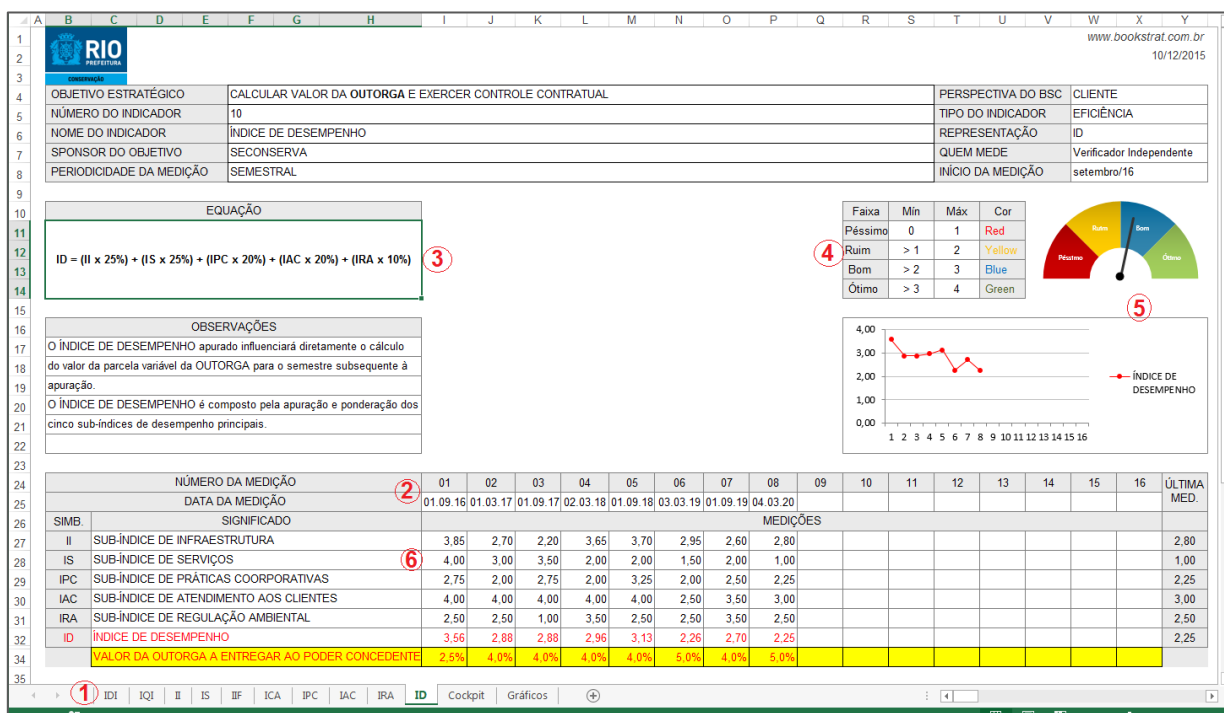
A B C D E F G H I J K L M N O P Q R S T U V W X Y

RIO PREFEITURA CONSERVAÇÃO

www.bookstrat.com.br
10/12/2015

| OBJETIVO ESTRATÉGICO | CALCULAR VALOR DA OUTORGA E EXERCER CONTROLE CONTRATUAL | PERSPECTIVA DO BSC | CLIENTE |
|---|---|---|---|
| NÚMERO DO INDICADOR | 10 | TIPO DO INDICADOR | EFICIÊNCIA |
| NOME DO INDICADOR | ÍNDICE DE DESEMPENHO | REPRESENTAÇÃO | ID |
| SPONSOR DO OBJETIVO | SECONSERVA | QUEM MEDE | Verificador Independente |
| PERIODICIDADE DA MEDIÇÃO | SEMESTRAL | INÍCIO DA MEDIÇÃO | setembro/16 |

EQUAÇÃO

ID = (II x 25%) + (IS x 25%) + (IPC x 20%) + (IAC x 20%) + (IRA x 10%)

3

| Faixa | Mín | Máx | Cor |
|---|---|---|---|
| Péssimo | 0 | 1 | Red |
| Ruim | > 1 | 2 | Yellow |
| Bom | > 2 | 3 | Blue |
| Ótimo | > 3 | 4 | Green |

4

Péssimo Ruim Bom Ótimo

5

OBSERVAÇÕES

O ÍNDICE DE DESEMPENHO apurado influenciará diretamente o cálculo do valor da parcela variável da OUTORGA para o semestre subsequente à apuração.

O ÍNDICE DE DESEMPENHO é composto pela apuração e ponderação dos cinco sub-índices de desempenho principais.

4,00
3,00
2,00
1,00
0,00
1 2 3 4 5 6 7 8 9 10 11 12 13 14 15 16

ÍNDICE DE DESEMPENHO

| NÚMERO DA MEDIÇÃO | | 01 | 02 | 03 | 04 | 05 | 06 | 07 | 08 | 09 | 10 | 11 | 12 | 13 | 14 | 15 | 16 | ÚLTIMA MED. |
|---|---|---|---|---|---|---|---|---|---|---|---|---|---|---|---|---|---|---|
| DATA DA MEDIÇÃO | 2 | 01.09.16 | 01.03.17 | 01.09.17 | 02.03.18 | 01.09.18 | 03.03.19 | 01.09.19 | 04.03.20 | | | | | | | | | |
| SIMB. | SIGNIFICADO | MEDIÇÕES | | | | | | | | | | | | | | | | |
| II | SUB-ÍNDICE DE INFRAESTRUTURA | 3,85 | 2,70 | 2,20 | 3,65 | 3,70 | 2,95 | 2,60 | 2,80 | | | | | | | | | 2,80 |
| IS | SUB-ÍNDICE DE SERVIÇOS 6 | 4,00 | 3,00 | 3,50 | 2,00 | 2,00 | 1,50 | 2,00 | 1,00 | | | | | | | | | 1,00 |
| IPC | SUB-ÍNDICE DE PRÁTICAS COORPORATIVAS | 2,75 | 2,00 | 2,75 | 2,00 | 3,25 | 2,00 | 2,50 | 2,25 | | | | | | | | | 2,25 |
| IAC | SUB-ÍNDICE DE ATENDIMENTO AOS CLIENTES | 4,00 | 4,00 | 4,00 | 4,00 | 4,00 | 2,50 | 3,50 | 3,00 | | | | | | | | | 3,00 |
| IRA | SUB-ÍNDICE DE REGULAÇÃO AMBIENTAL | 2,50 | 2,50 | 1,00 | 3,50 | 2,50 | 2,50 | 3,50 | 2,50 | | | | | | | | | 2,50 |
| ID | ÍNDICE DE DESEMPENHO | 3,56 | 2,88 | 2,88 | 2,96 | 3,13 | 2,26 | 2,70 | 2,25 | | | | | | | | | 2,25 |
| | VALOR DA OUTORGA A ENTREGAR AO PODER CONCEDENTE | 2,5% | 4,0% | 4,0% | 4,0% | 4,0% | 5,0% | 4,0% | 5,0% | | | | | | | | | |

1 IDI IQI II IS IIF ICA IPC IAC IRA ID Cockpit Gráficos